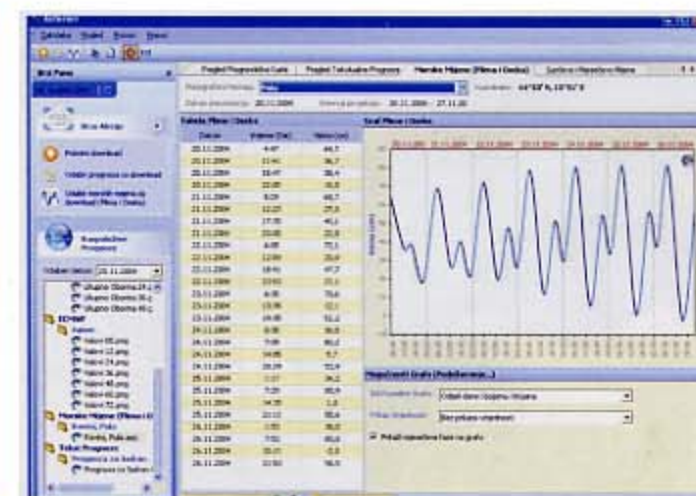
Datoteka Uredi Pomoc

Brzi Pano

Brzo Aktiv

Pokreni download

Ukupno Oborina 24 h
Ukupno Oborina 36 h
Ukupno Oborina 48 h

ECMWF

Valovi 06.png
Valovi 12.png
Valovi 24.png
Valovi 36.png
Valovi 48.png
Valovi 60.png
Valovi 72.png

Morske Mijene (Plima i Oseka)

Pregled Prognostičke Karte | Pregled Tekstualne Prognoze | Morske Mijene (Plima i Oseka) | Sunčeve i Mjesečeve Mijene

Pula

Koordinate: 44°52' N, 13°51' E

20.11.2009 — 27.11.20

Tablica Plime i Oseke

Graf Plime i Oseke

| Datum | Vrijeme (Sat) | Visina (cm) |
|---|---|---|
| 20.11.2009 | 4:47 | 44,7 |
| 20.11.2009 | 11:41 | 36,7 |
| 20.11.2009 | 18:47 | 38,4 |
| 20.11.2009 | 22:09 | 35,9 |
| 21.11.2009 | 8:29 | 60,7 |
| 21.11.2009 | 12:23 | 29,3 |
| 21.11.2009 | 17:35 | 45,3 |
| 21.11.2009 | 23:05 | 22,9 |
| 22.11.2009 | 6:08 | 73,1 |
| 22.11.2009 | 12:59 | 20,0 |
| 22.11.2009 | 18:41 | 47,3 |
| 22.11.2009 | 23:53 | 23,1 |
| 23.11.2009 | 6:38 | 79,6 |
| 23.11.2009 | 13:36 | 12,1 |
| 23.11.2009 | 19:38 | 51,2 |
| 24.11.2009 | 0:38 | 30,0 |
| 24.11.2009 | 7:09 | 80,2 |
| 24.11.2009 | 14:08 | 5,7 |
| 24.11.2009 | 20:29 | 53,9 |
| 25.11.2009 | 1:17 | 34,2 |
| 25.11.2009 | 7:39 | 80,9 |
| 25.11.2009 | 14:35 | 1,6 |
| 25.11.2009 | 21:13 | 55,6 |
| 26.11.2009 | 1:55 | 38,0 |
| 26.11.2009 | 7:51 | 80,6 |
| 26.11.2009 | 15:01 | 0,0 |
| 26.11.2009 | 21:53 | 56,0 |

Mogućnosti Grafa (Podešavanja...)

Odaberi datum

Bez prikaza vrijednosti

Prikaži vrijednosti na grafu